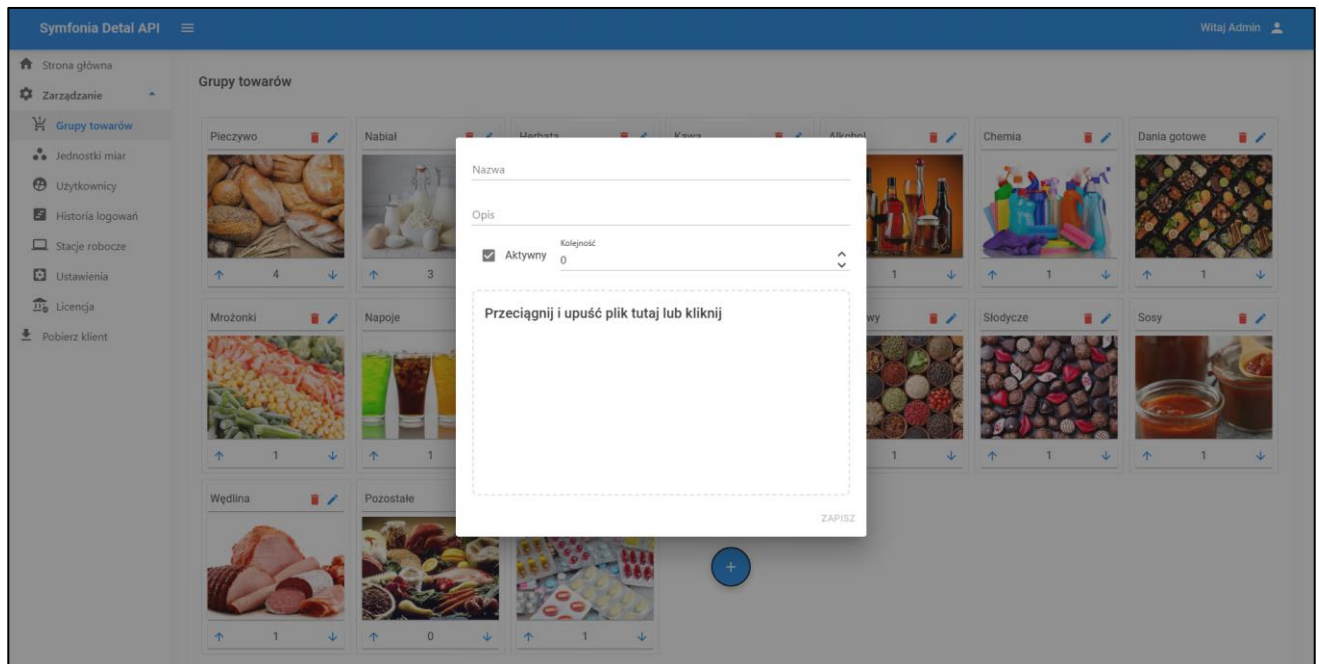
Symfonia Detal API ≡

Witaj Admin

Strona główna
Zarządzanie
Grupy towarów
Jednostki miar
Użytkownicy
Historia logowań
Stacje robocze
Ustawienia
Licencja
Pobierz klient

Grupy towarów

Pieczywo
↑ 4 ↓
Nabiał
↑ 3
Herbata
Kawa
Alkohol
1 ↓
Chemia
↑ 1 ↓
Dania gotowe
↑ 1 ↓
Mrożonki
↑ 1 ↓
Napoje
↑ 1
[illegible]wy
1 ↓
Słodycze
↑ 1 ↓
Sosy
↑ 1 ↓
Wędlina
↑ 1 ↓
Pozostałe
↑ 0 ↓
↑ 1 ↓

Nazwa

Opis

Aktywny
Kolejność
0

Przeciągnij i upuść plik tutaj lub kliknij

ZAPISZ

+